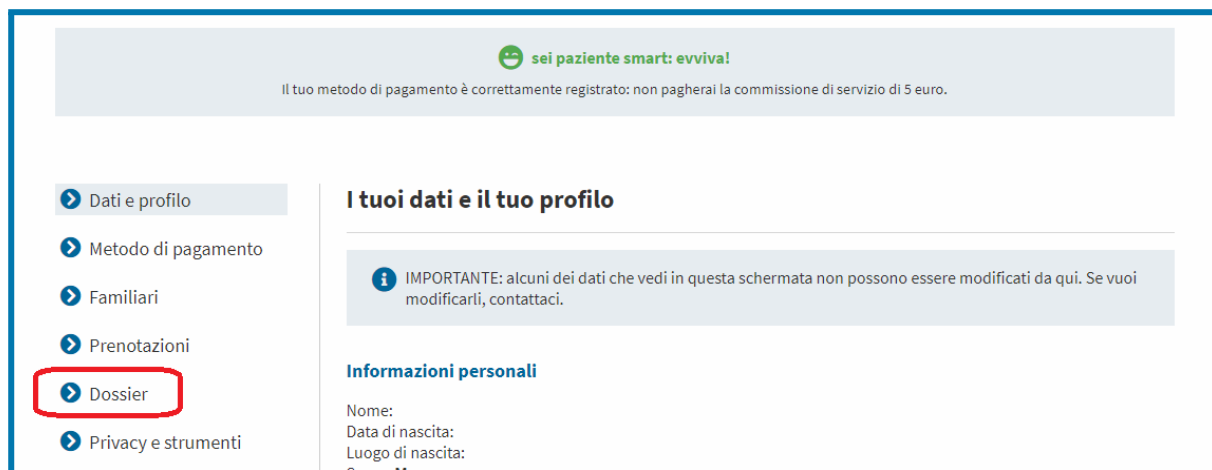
sei paziente smart: evviva!

Il tuo metodo di pagamento è correttamente registrato: non pagherai la commissione di servizio di 5 euro.

Dati e profilo

Metodo di pagamento

Familiari

Prenotazioni

Dossier

Privacy e strumenti

I tuoi dati e il tuo profilo

IMPORTANTE: alcuni dei dati che vedi in questa schermata non possono essere modificati da qui. Se vuoi modificarli, contattaci.

Informazioni personali

Nome:
Data di nascita:
Luogo di nascita:
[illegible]